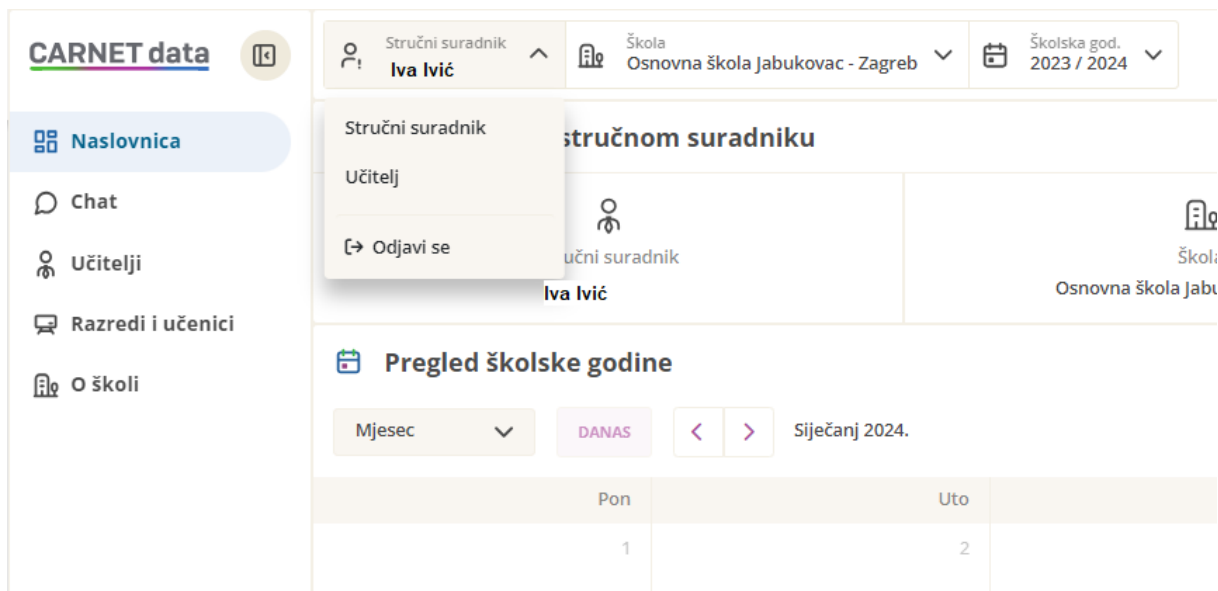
CARNET data

Naslovnica

Chat

Učitelji

Razredi i učenici

O školi

Stručni suradnik
Iva Ivić

Škola
Osnovna škola Jabukovac - Zagreb

Školska god.
2023 / 2024

Stručni suradnik

Učitelj

Odjavi se

stručnom suradniku

učni suradnik
Iva Ivić

Škola
Osnovna škola Jabu

Pregled školske godine

Mjesec

DANAS

Siječanj 2024.

| Pon | Uto |
|---|---|
| 1 | 2 |